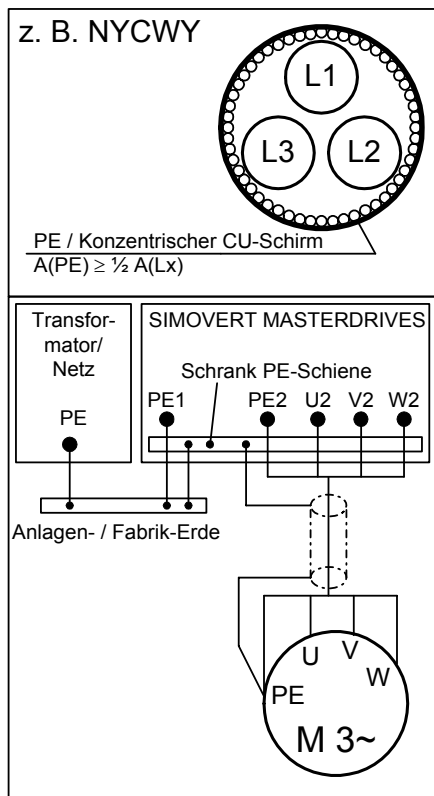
z. B. NYCWY

L1

L3

L2

PE / Konzentrischer CU-Schirm

A(PE) ≥ ½ A(Lx)

Transformator/ Netz

PE

SIMOVERT MASTERDRIVES

Schrank PE-Schiene

PE1

PE2

U2

V2

W2

Anlagen- / Fabrik-Erde

U

V

W

PE

M 3~